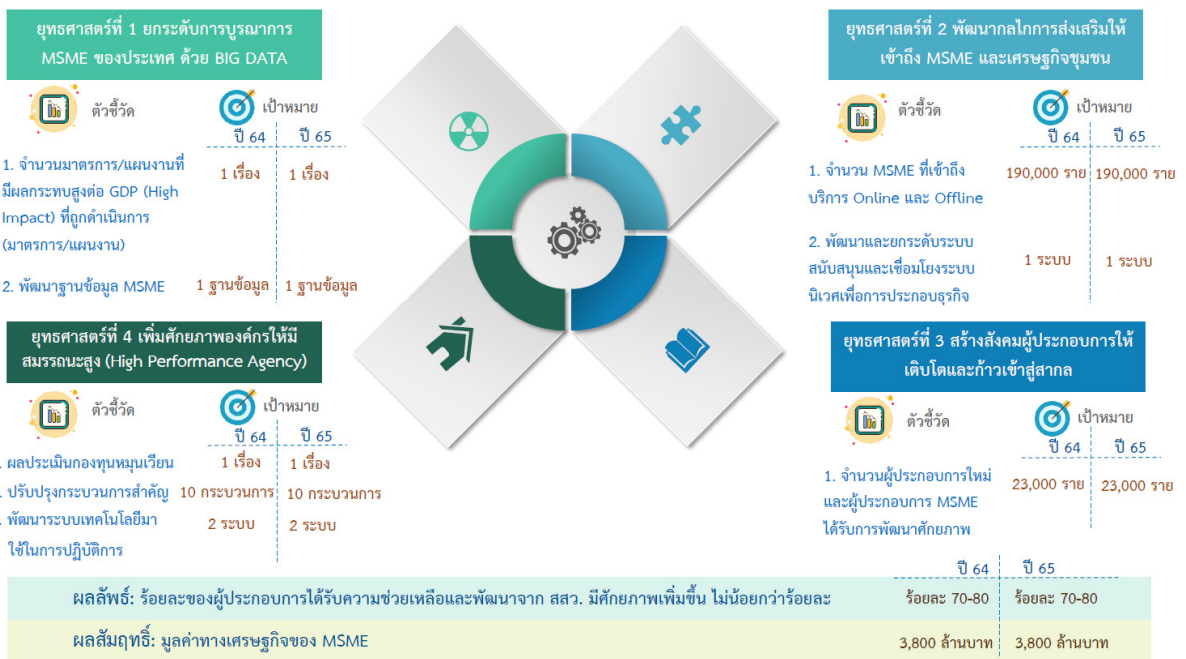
ยุทธศาสตร์ที่ 1 ยกระดับการบูรณาการ MSME ของประเทศ ด้วย BIG DATA

ตัวชี้วัด

เป้าหมาย

| | ปี 64 | ปี 65 |
|---|---|---|
| 1. จำนวนมาตรการ/แผนงานที่มีผลกระทบสูงต่อ GDP (High Impact) ที่ถูกดำเนินการ (มาตรการ/แผนงาน) | 1 เรื่อง | 1 เรื่อง |
| 2. พัฒนาฐานข้อมูล MSME | 1 ฐานข้อมูล | 1 ฐานข้อมูล |

ยุทธศาสตร์ที่ 2 พัฒนากลไกการส่งเสริมให้เข้าถึง MSME และเศรษฐกิจชุมชน

ตัวชี้วัด

เป้าหมาย

| | ปี 64 | ปี 65 |
|---|---|---|
| 1. จำนวน MSME ที่เข้าถึงบริการ Online และ Offline | 190,000 ราย | 190,000 ราย |
| 2. พัฒนาและยกระดับระบบสนับสนุนและเชื่อมโยงระบบนิเวศเพื่อการประกอบธุรกิจ | 1 ระบบ | 1 ระบบ |

ยุทธศาสตร์ที่ 4 เพิ่มศักยภาพองค์กรให้มีสมรรถนะสูง (High Performance Agency)

ตัวชี้วัด

เป้าหมาย

| | ปี 64 | ปี 65 |
|---|---|---|
| . ผลประเมินกองทุนหมุนเวียน | 1 เรื่อง | 1 เรื่อง |
| . ปรับปรุงกระบวนการสำคัญ | 10 กระบวนการ | 10 กระบวนการ |
| . พัฒนาระบบเทคโนโลยีมาใช้ในการปฏิบัติการ | 2 ระบบ | 2 ระบบ |

ยุทธศาสตร์ที่ 3 สร้างสังคมผู้ประกอบการให้เติบโตและก้าวเข้าสู่สากล

ตัวชี้วัด

เป้าหมาย

| | ปี 64 | ปี 65 |
|---|---|---|
| 1. จำนวนผู้ประกอบการใหม่และผู้ประกอบการ MSME ได้รับการพัฒนาศักยภาพ | 23,000 ราย | 23,000 ราย |

| | ปี 64 | ปี 65 |
|---|---|---|
| ผลลัพธ์: ร้อยละของผู้ประกอบการได้รับความช่วยเหลือและพัฒนาจาก สสว. มีศักยภาพเพิ่มขึ้น ไม่น้อยกว่าร้อยละ | ร้อยละ 70-80 | ร้อยละ 70-80 |
| ผลสัมฤทธิ์: มูลค่าทางเศรษฐกิจของ MSME | 3,800 ล้านบาท | 3,800 ล้านบาท |